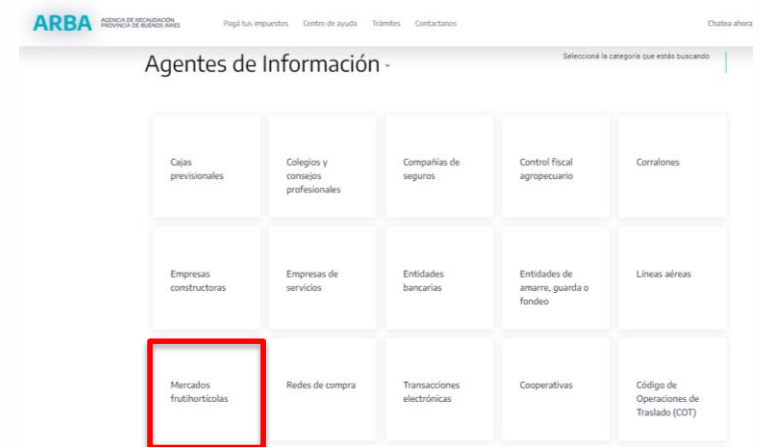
ARBA AGENCIA DE RECAUDACIÓN PROVINCIA DE BUENOS AIRES

Pagá tus impuestos Centro de ayuda Trámites Contactanos

Chatea ahora

Agentes de Información

Seleccioná la categoría que estás buscando

Cajas previsionales

Colegios y consejos profesionales

Compañías de seguros

Control fiscal agropecuario

Corralones

Empresas constructoras

Empresas de servicios

Entidades bancarias

Entidades de amarre, guarda o fondeo

Líneas aéreas

Mercados frutihortícolas

Redes de compra

Transacciones electrónicas

Cooperativas

Código de Operaciones de Traslado (COT)